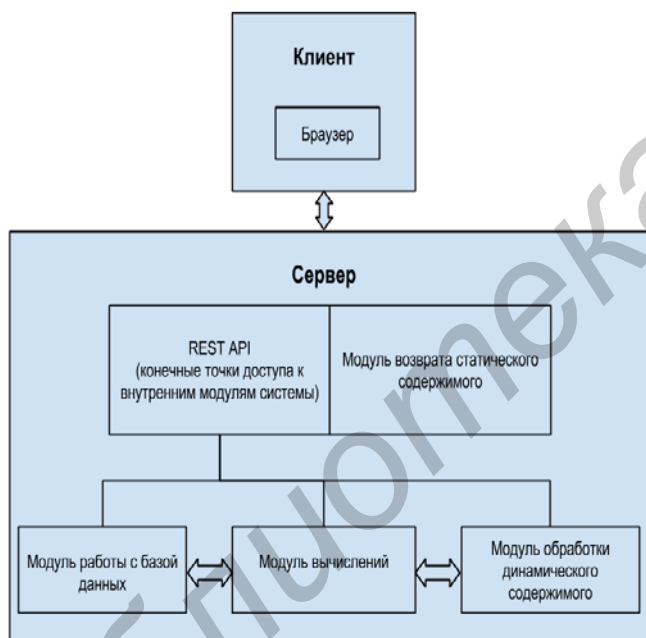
Клиент

Браузер

Сервер

REST API (конечные точки доступа к внутренним модулям системы)

Модуль возврата статического содержимого

Модуль работы с базой данных

Модуль вычислений

Модуль обработки динамического содержимого

Библиотека